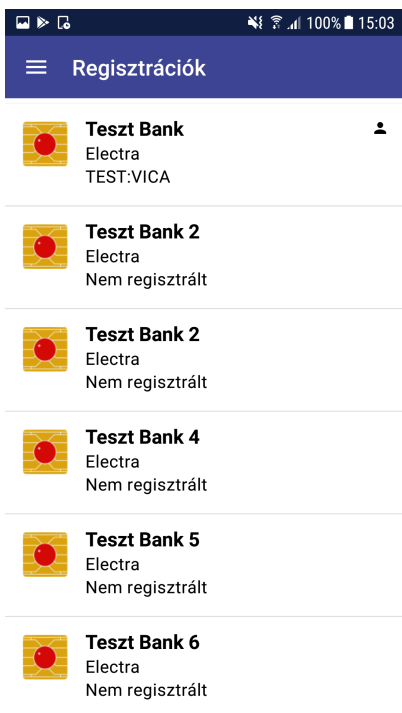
100% 15:03

Regisztrációk

Teszt Bank
Electra
TEST:VICA

Teszt Bank 2
Electra
Nem regisztrált

Teszt Bank 2
Electra
Nem regisztrált

Teszt Bank 4
Electra
Nem regisztrált

Teszt Bank 5
Electra
Nem regisztrált

Teszt Bank 6
Electra
Nem regisztrált